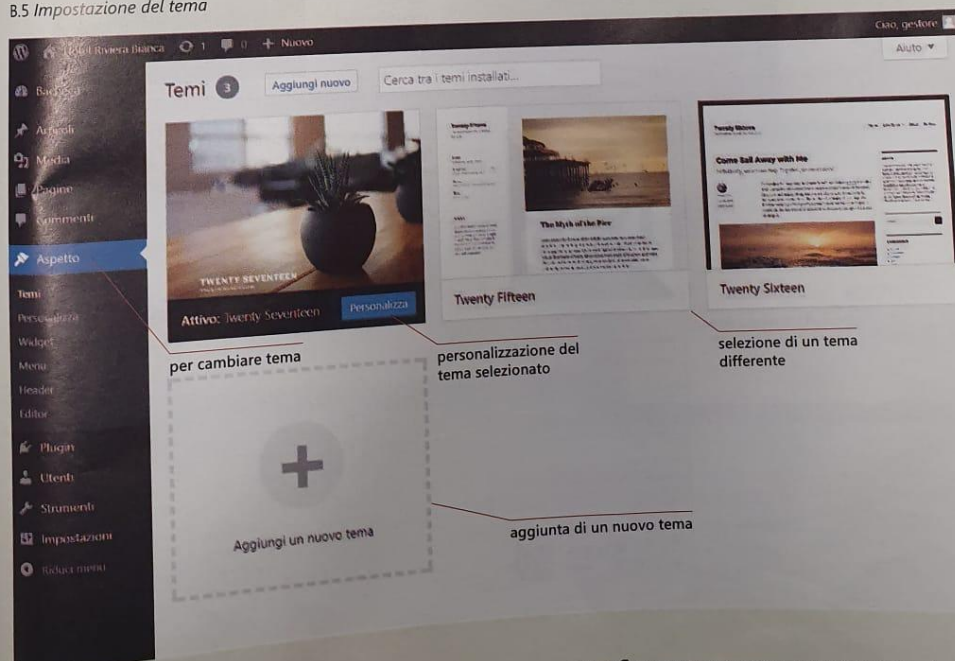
B.5 Impostazione del tema

Hotel Riviera Bianca 1 0 + Nuovo

Ciao, gestore

Aiuto ▾

Bacheca
Articoli
Media
Pagine
Commenti
Aspetto
Temi
Personalizza
Widget
Menu
Header
Editor
Plugin
Utenti
Strumenti
Impostazioni
Riduci menu

Temi 3 Aggiungi nuovo Cerca tra i temi installati...

TWENTY SEVENTEEN

Attivo: Twenty Seventeen Personalizza

The Myth of the Pier

Twenty Fifteen

Come Sail Away with Me

Twenty Sixteen

per cambiare tema

personalizzazione del tema selezionato

selezione di un tema differente

Aggiungi un nuovo tema

aggiunta di un nuovo tema